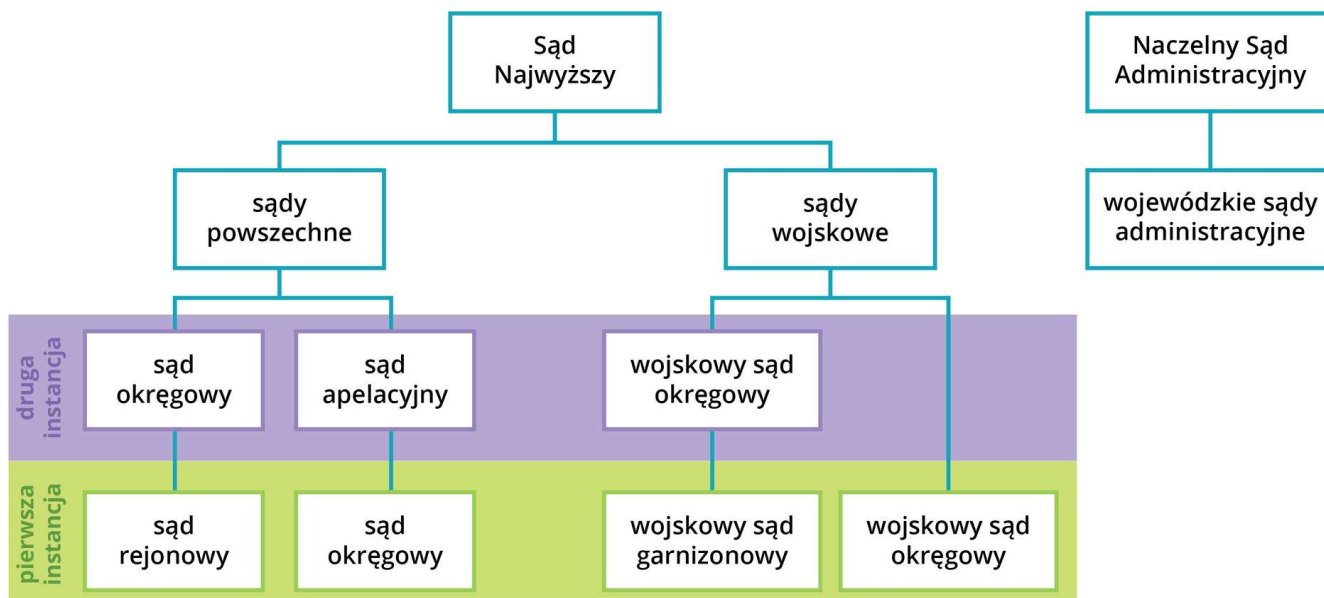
Sąd Najwyższy

Naczelny Sąd Administracyjny

sądy powszechne

sądy wojskowe

wojewódzkie sądy administracyjne

druga instancja

sąd okręgowy

sąd apelacyjny

wojskowy sąd okręgowy

pierwsza instancja

sąd rejonowy

sąd okręgowy

wojskowy sąd garnizonowy

wojskowy sąd okręgowy